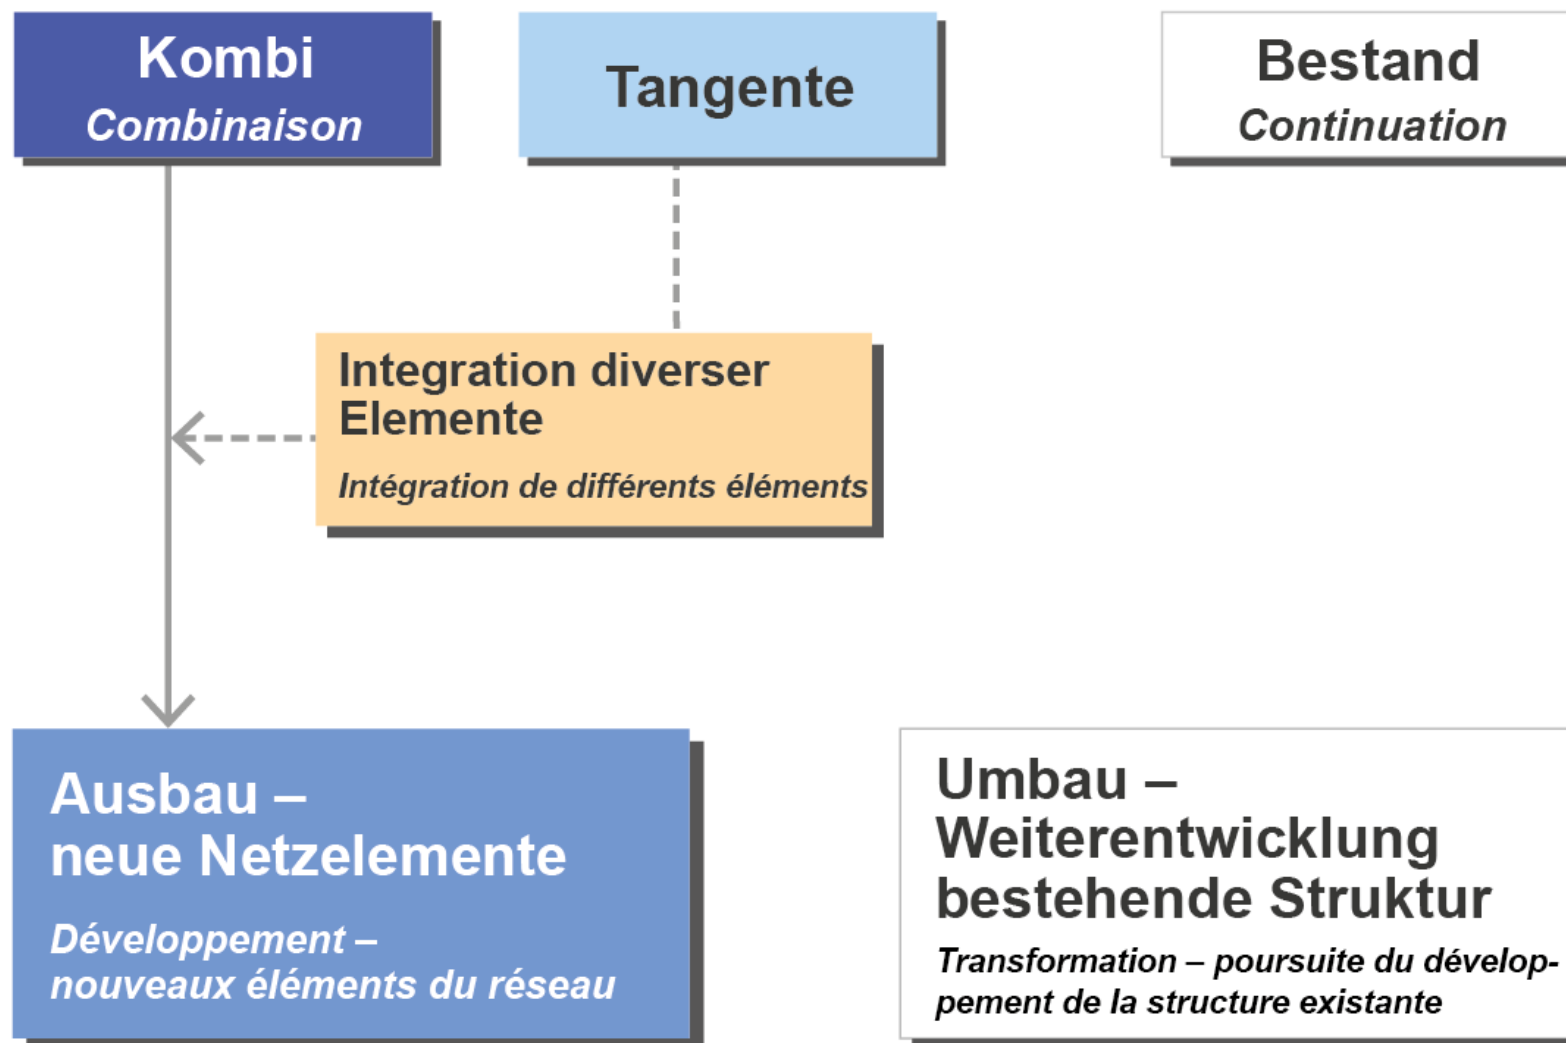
Kombi
Combinaison

Tangente

Bestand
Continuation

Integration diverser Elemente

Intégration de différents éléments

Ausbau – neue Netzelemente

Développement – nouveaux éléments du réseau

Umbau – Weiterentwicklung bestehende Struktur

Transformation – poursuite du développement de la structure existante